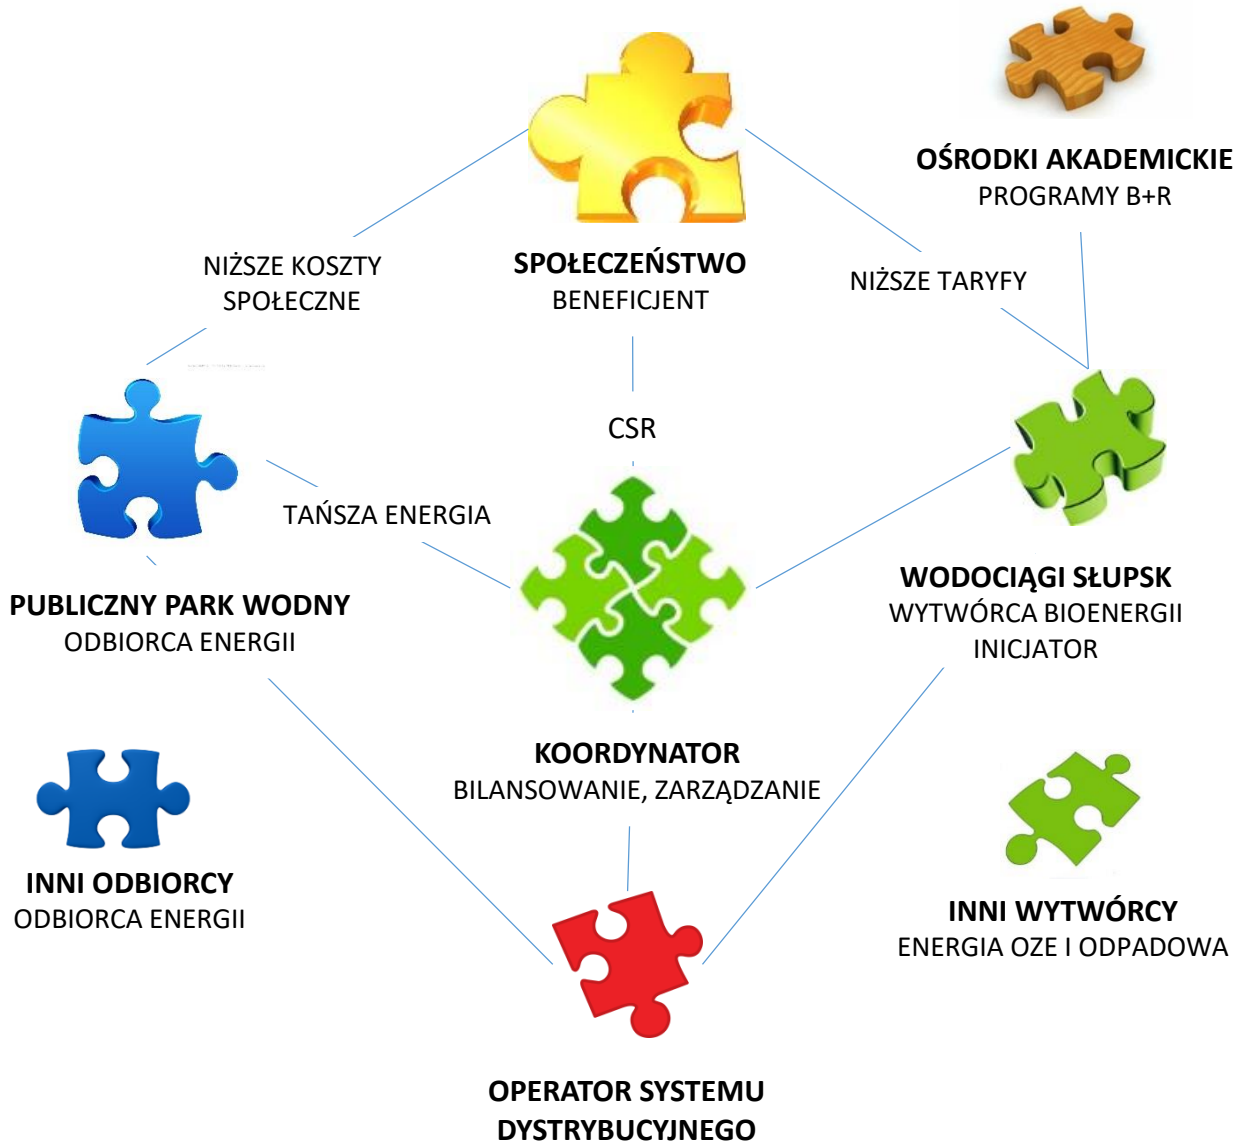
OŚRODKI AKADEMICKIE
PROGRAMY B+R

NIŻSZE KOSZTY SPOŁECZNE

SPOŁECZEŃSTWO
BENEFICJENT

NIŻSZE TARYFY

CSR

TAŃSZA ENERGIA

PUBLICZNY PARK WODNY
ODBIORCA ENERGII

WODOCIĄGI SŁUPSK
WYTWÓRCA BIOENERGII
INICJATOR

KOORDYNATOR
BILANSOWANIE, ZARZĄDZANIE

INNI ODBIORCY
ODBIORCA ENERGII

INNI WYTWÓRCY
ENERGIA OZE I ODPADOWA

OPERATOR SYSTEMU DYSTRYBUCYJNEGO